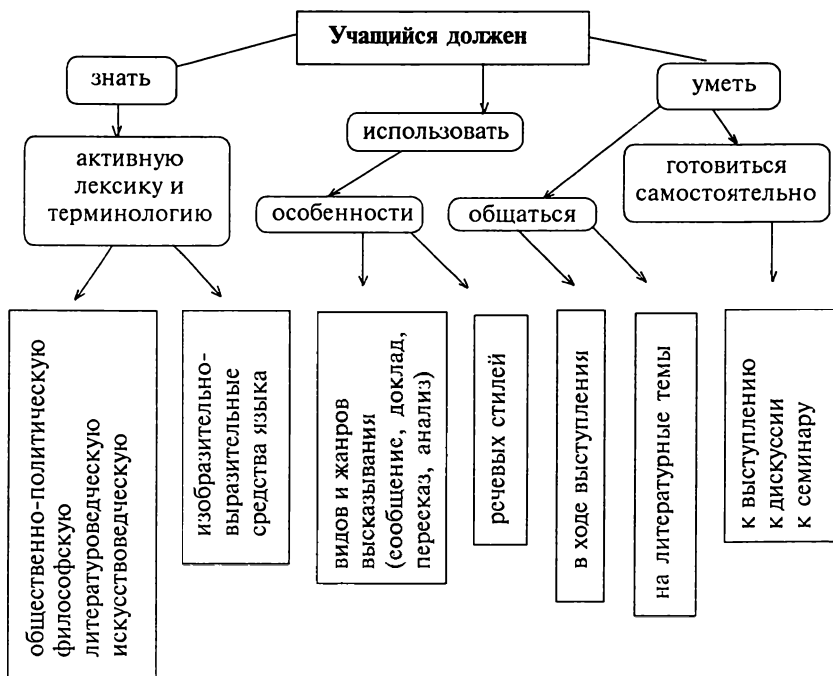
Учащийся должен

знать

использовать

уметь

активную лексику и терминологию

особенности

общаться

готовиться самостоятельно

общественно-политическую
философскую
литературоведческую
искусствоведческую

изобразительно-выразительные средства языка

видов и жанров высказывания (сообщение, доклад, пересказ, анализ)

речевых стилей

в ходе выступления

на литературные темы

к выступлению
к дискуссии
к семинару